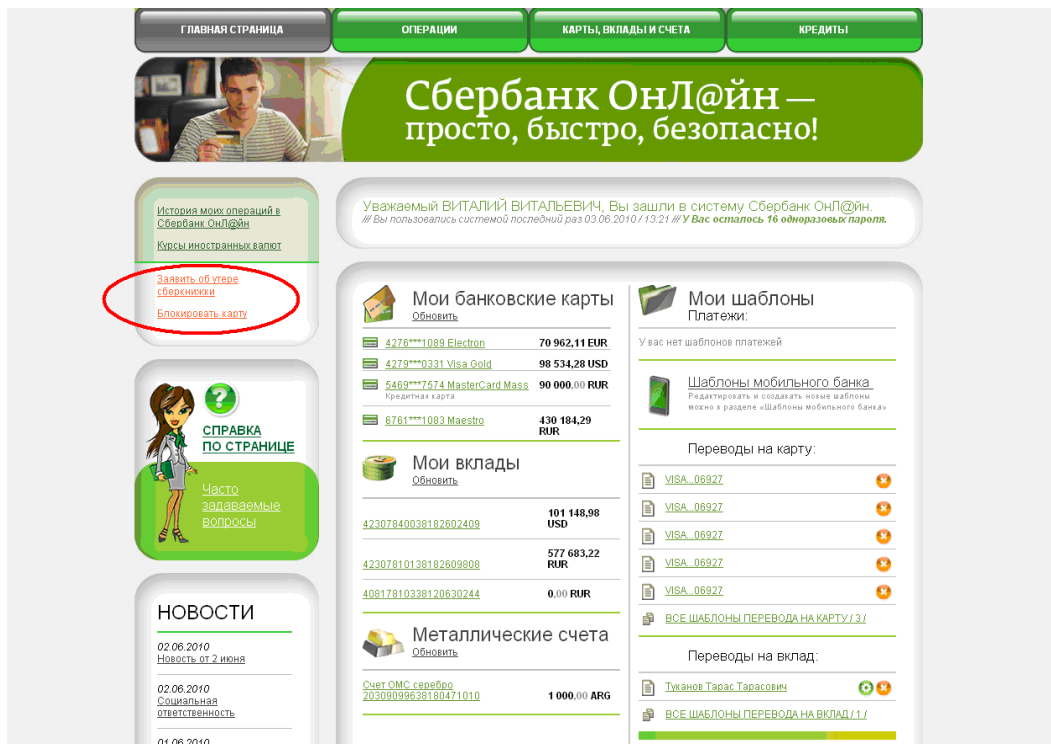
ГЛАВНАЯ СТРАНИЦА | ОПЕРАЦИИ | КАРТЫ, ВКЛАДЫ И СЧЕТА | КРЕДИТЫ

Сбербанк ОнЛ@йн — просто, быстро, безопасно!

История моих операций в Сбербанк ОнЛ@йн

Курсы иностранных валют

Заявить об утере сберкнижки

Блокировать карту

СПРАВКА ПО СТРАНИЦЕ

Часто задаваемые вопросы

НОВОСТИ

02.06.2010
Новость от 2 июня

02.06.2010
Социальная ответственность

01.06.2010

Уважаемый ВИТАЛИЙ ВИТАЛЬЕВИЧ, Вы зашли в систему Сбербанк ОнЛ@йн.
/// Вы пользовались системой последний раз 03.06.2010 / 13:21 /// У Вас осталось 16 одноразовых пароля.

Мои банковские карты
Обновить

| | |
|---|---|
| 4276****1089 Electron | 70 962,11 EUR |
| 4279****0331 Visa Gold | 98 534,28 USD |
| 5469****7574 MasterCard Mass Кредитная карта | 90 000,00 RUR |
| 6761****1083 Maestro | 430 184,29 RUR |

Мои вклады
Обновить

| | |
|---|---|
| 42307840038182602409 | 101 148,98 USD |
| 42307810138182609808 | 577 683,22 RUR |
| 40817810338120630244 | 0,00 RUR |

Металлические счета
Обновить

| | |
|---|---|
| Счет ОМС серебро 20309099638180471010 | 1 000,00 ARG |

Мои шаблоны
Платежи:

У вас нет шаблонов платежей

Шаблоны мобильного банка
Редактировать и создавать новые шаблоны можно в разделе «Шаблоны мобильного банка»

Переводы на карту:

VISA...06927
VISA...06927
VISA...06927
VISA...06927
VISA...06927

ВСЕ ШАБЛОНЫ ПЕРЕВОДА НА КАРТУ / 3 /

Переводы на вклад:

Туканов Тарас Тарасович

ВСЕ ШАБЛОНЫ ПЕРЕВОДА НА ВКЛАД / 1 /